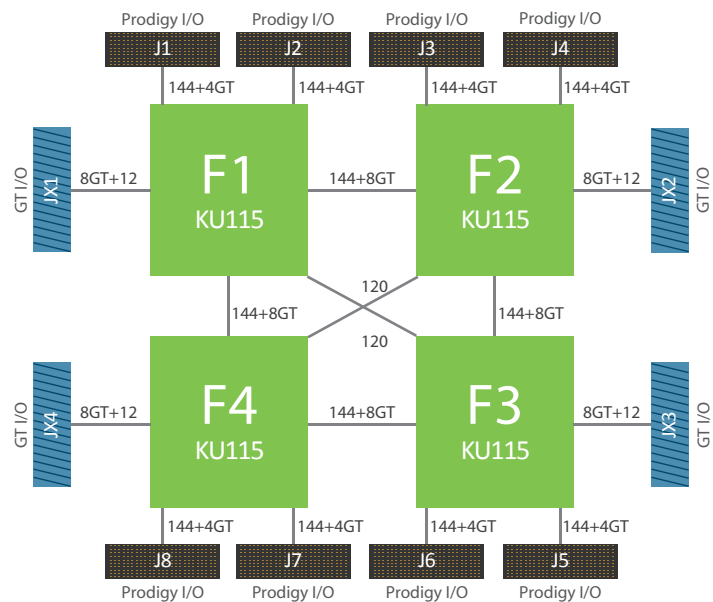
Prodigy I/O
J1
144+4GT

Prodigy I/O
J2
144+4GT

Prodigy I/O
J3
144+4GT

Prodigy I/O
J4
144+4GT

GT I/O
JX1
8GT+12

F1
KU115

144+8GT

F2
KU115

8GT+12
JX2
GT I/O

144+8GT
120
120
144+8GT

GT I/O
JX4
8GT+12

F4
KU115

144+8GT

F3
KU115

8GT+12
JX3
GT I/O

144+4GT
J8
Prodigy I/O

144+4GT
J7
Prodigy I/O

144+4GT
J6
Prodigy I/O

144+4GT
J5
Prodigy I/O